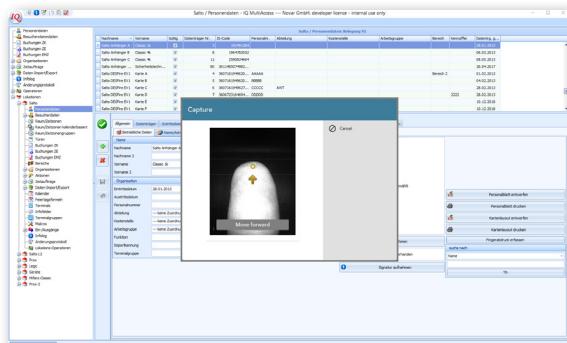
Salto / Personendaten - IQ MultiAccess ---- Novar GmbH developer licence - internal use only

Personendaten
Besucherdaten
Buchungen ZE
Buchungen ZK
Buchungen BMZ
Organisationen
Zeitaufträge
Daten Import/Export
Infoblog
Änderungsprotokoll
Operatoren
Salto

Personendaten
Besucherdaten
Raum/Zeitzonen
Raum/Zeitzonen Feiertage
Raum/Zeitzonengruppen
Türen
Buchungen ZE
Buchungen ZK
Buchungen BMZ
Bereiche
Organisationen
Ausweise
Zeitaufträge
Daten Import/Export
Kalender
Feiertagsgruppen
Terminals
Infofelder
Terminalgruppen
Makros
Ein-/Ausgänge
Infoblog
Änderungsprotokoll
Laufende Operationen
Salto LC
Pro 2
Lego
Geräte
Mifare Classic
Pro 3

Salto / Personendaten Anlegung 91

| Nachname | Vorname | Gültig | Datensätze Nr. | ID-Code | Personaln... | Abteilung | Kostenstelle | Arbeitsgruppe | Bereich | Kennziffer | Datensatz g... |
|---|---|---|---|---|---|---|---|---|---|---|---|
| Salto Anhänger A | Classic 1k | | 3 | | | | | | | | 28.01.2013 |
| Salto Anhänger B | Classic 4k | | 9 | 1984783032 | | | | | | | 08.03.2013 |
| Salto Anhänger C | Classic 1k | | 11 | 2395924464 | | | | | | | 08.03.2013 |
| Salto Anhänger A | Sicherheitsbeh... | | 30 | 8014BDE7B0903... | | | | | | | 28.04.2017 |
| Salto DESFire EV1 | Karte A | | 4 | 06071619FE820... | AAAAA | | | | Bereich 2 | | 01.02.2013 |
| Salto DESFire EV1 | Karte B | | 5 | 06071619FE820... | BBBBB | | | | | | 04.02.2013 |
| Salto DESFire EV1 | Karte C | | 6 | 06071619FE827... | CCCCC | AAT | | | | | 28.02.2013 |
| Salto DESFire EV1 | Karte D | | 7 | 06067210AE4F4... | DDDDD | | | | | 2222 | 28.02.2013 |
| Salto DESFire EV1 | Karte E | | | | | | | | | | 10.12.2016 |
| Salto DESFire EV1 | Karte F | | | | | | | | | | 10.12.2016 |

Allgemein Zeitangaben Zutrittsbere...
Seriennummer Daten Namensfeld

Name
Nachname Salto Anhänger A
Nachname 2
Vorname Classic 1k
Vorname 2

Organisation
Eintrittsdatum 28.01.2013
Austrittsdatum
Personalnummer
Abteilung --- keine Zuordnung ---
Kostenstelle --- keine Zuordnung ---
Arbeitsgruppe --- keine Zuordnung ---
Funktion
Stiegenbezeichnung
Terminalgruppen --- keine Zuordnung ---

Capture
Move forward
Cancel

Personalbild entwerfen
Personalbild drucken
Kartenlayout entwerfen
Kartenlayout drucken
Fingerabdruck erfassen
suche nach
Name
%
Signatur aufnehmen